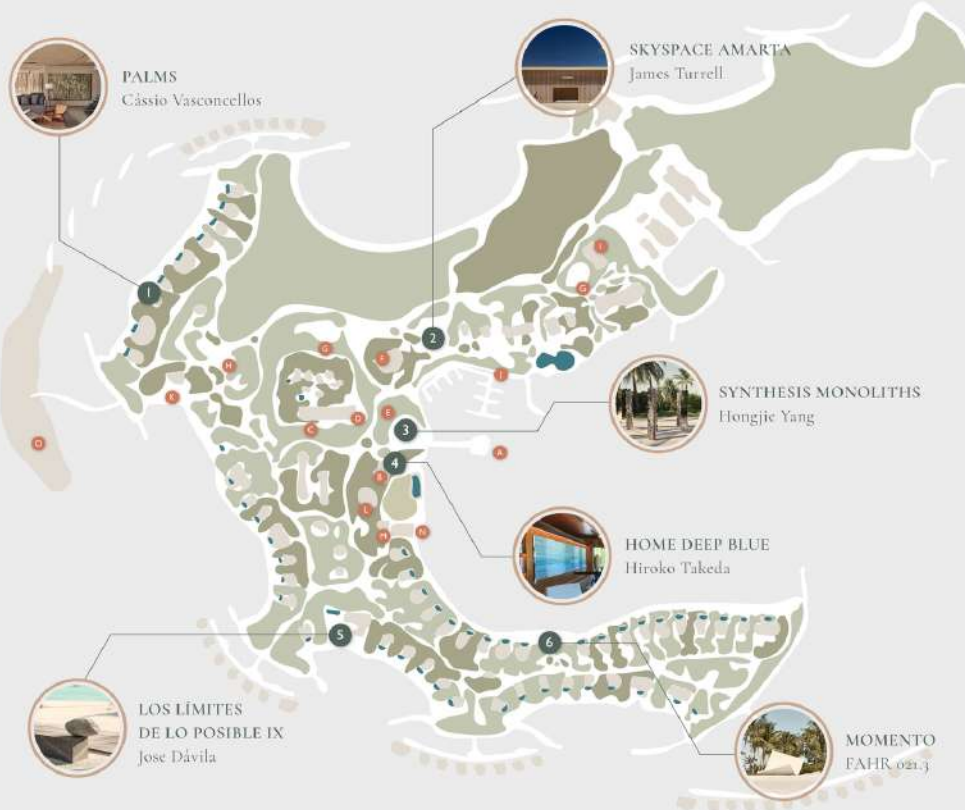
PALMS
Cássio Vasconcellos

SKYSPACE AMARTA
James Turrell

SYNTHESIS MONOLITHS
Hongjie Yang

HOME DEEP BLUE
Hiroko Takeda

LOS LÍMITES DE LO POSIBLE IX
Jose Dávila

MOMENTO
FAHR 021.3

1
2
3
4
5
6

A
B
C
D
E
F
G
G
H
I
J
K
L
M
N
O